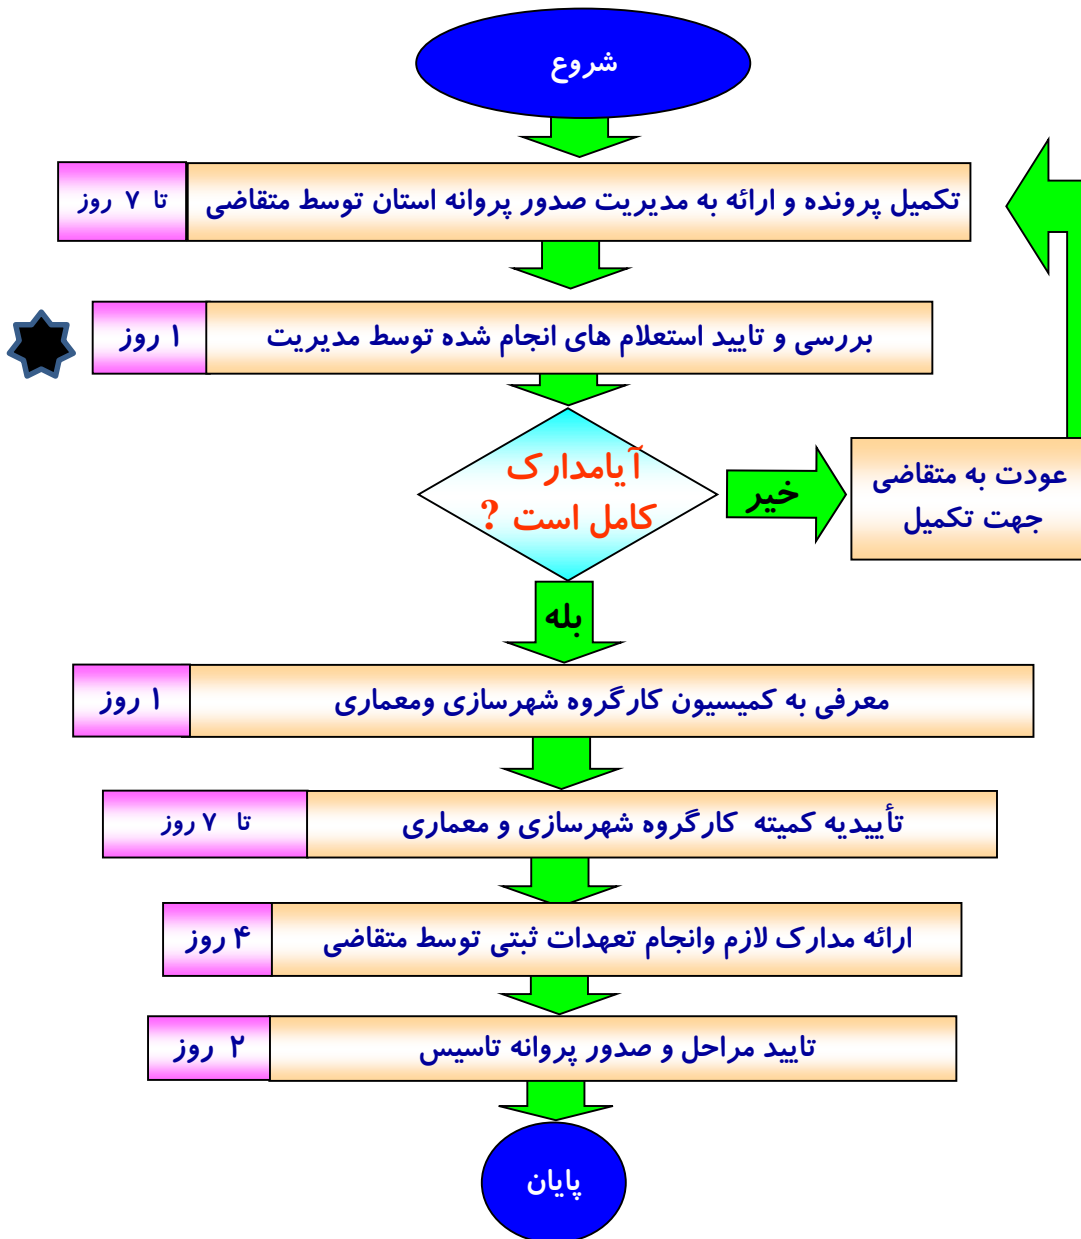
شروع

تکمیل پرونده و ارائه به مدیریت صدور پروانه استان توسط متقاضی

تا ۷ روز

بررسی و تایید استعلام های انجام شده توسط مدیریت

۱ روز

آیامدارک کامل است ؟

خیر

عودت به متقاضی جهت تکمیل

بله

معرفی به کمیسیون کارگروه شهرسازی ومعماری

۱ روز

تأییدیه کمیته کارگروه شهرسازی و معماری

تا ۷ روز

ارائه مدارک لازم وانجام تعهدات ثبتی توسط متقاضی

۴ روز

تایید مراحل و صدور پروانه تاسیس

۲ روز

پایان